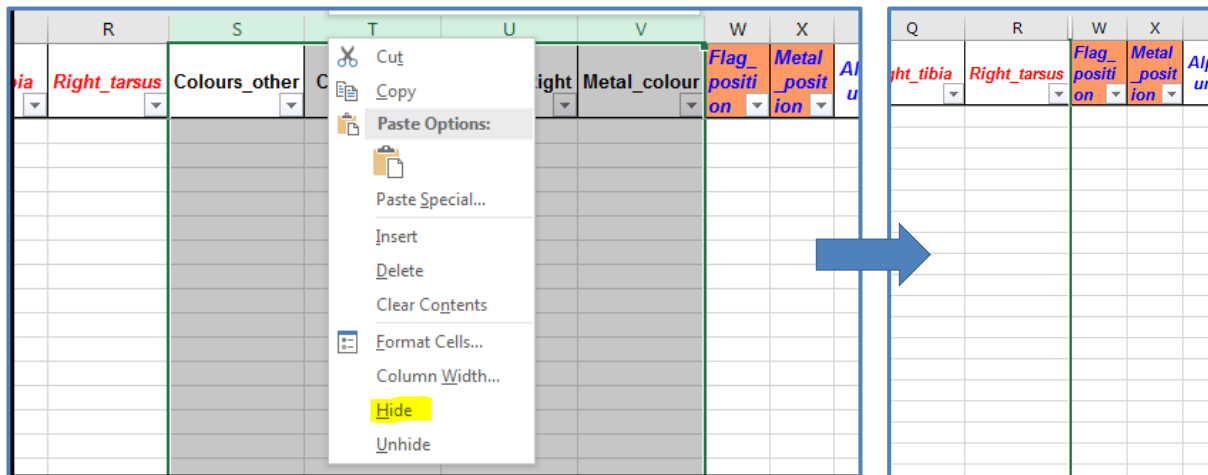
R S T U V W X

ia Right_tarsus Colours_other C ight Metal_colour Flag_position Metal_position Al u

Cut
Copy
Paste Options:
Paste Special...
Insert
Delete
Clear Contents
Format Cells...
Column Width...
Hide
Unhide

Q R W X

ght_tibia Right_tarsus Flag_position Metal_position Al u